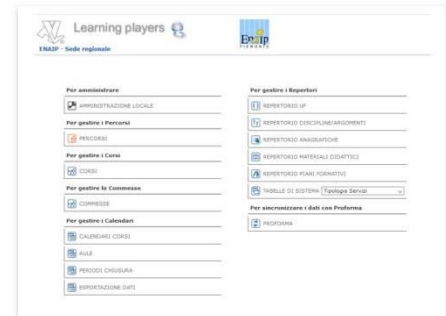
Learning players

ENAIP - Sede regionale

EnAIP PIEMONTE

Per amministrare

AMMINISTRAZIONE LOCALE

Per gestire i Percorsi

PERCORSI

Per gestire i Corsi

CORSI

Per gestire le Commesse

COMMESSE

Per gestire i Calendari

CALENDARI CORSI

AULE

PERIODI CHIUSURA

ESPORTAZIONE DATI

Per gestire i Repertori

REPERTORIO UF

REPERTORIO DISCIPLINE/ARGOMENTI

REPERTORIO ANAGRAFICHE

REPERTORIO MATERIALI DIDATTICI

REPERTORIO PIANI FORMATIVI

TABELLE DI SISTEMA Tipologia Servizi

Per sincronizzare i dati con Proforma

PROFORMA